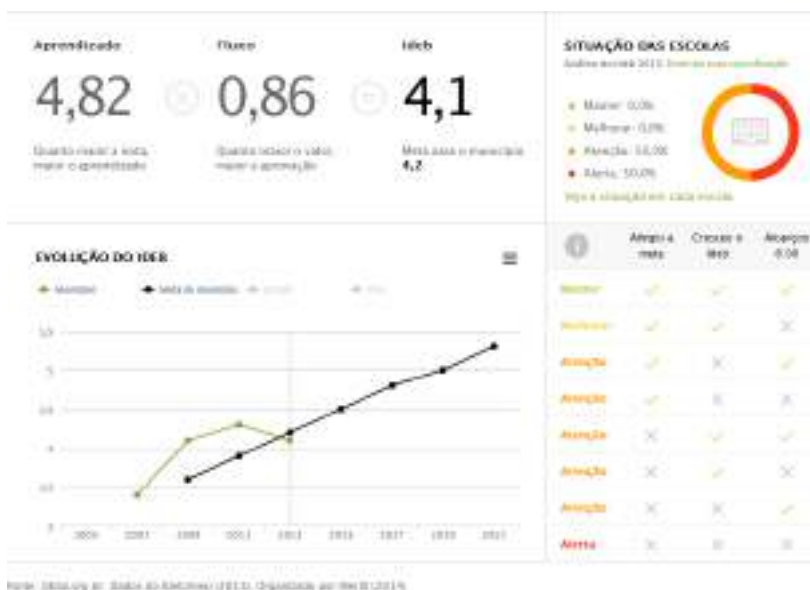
Aprendizado

4,82

Quanto maior a nota, maior o aprendizado

Fluxo

0,86

Quanto maior o valor, maior a aprovação

Ideb

4,1

Meta para o município 4,2

SITUAÇÃO DAS ESCOLAS

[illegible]

Manter: 0,0%
Melhorar: 0,0%
Atenção: 50,0%
Alerta: 50,0%

Veja a situação em cada escola

EVOLUÇÃO DO IDEB

Município
Meta do município
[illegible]
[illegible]

5,5
5
4,5
4
3,5
3

2005 2007 2009 2011 2013 2015 2017 2019 2021

| | Atingiu a meta | Cresceu o Ideb | Alcançou 6,0 |
|---|---|---|---|
| Manter | ✓ | ✓ | ✓ |
| Melhorar | ✓ | ✓ | ✕ |
| Atenção | ✓ | ✕ | ✓ |
| Atenção | ✓ | ✕ | ✕ |
| Atenção | ✕ | ✓ | ✓ |
| Atenção | ✕ | ✓ | ✕ |
| Atenção | ✕ | ✕ | ✓ |
| Alerta | ✕ | ✕ | ✕ |

Fonte: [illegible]